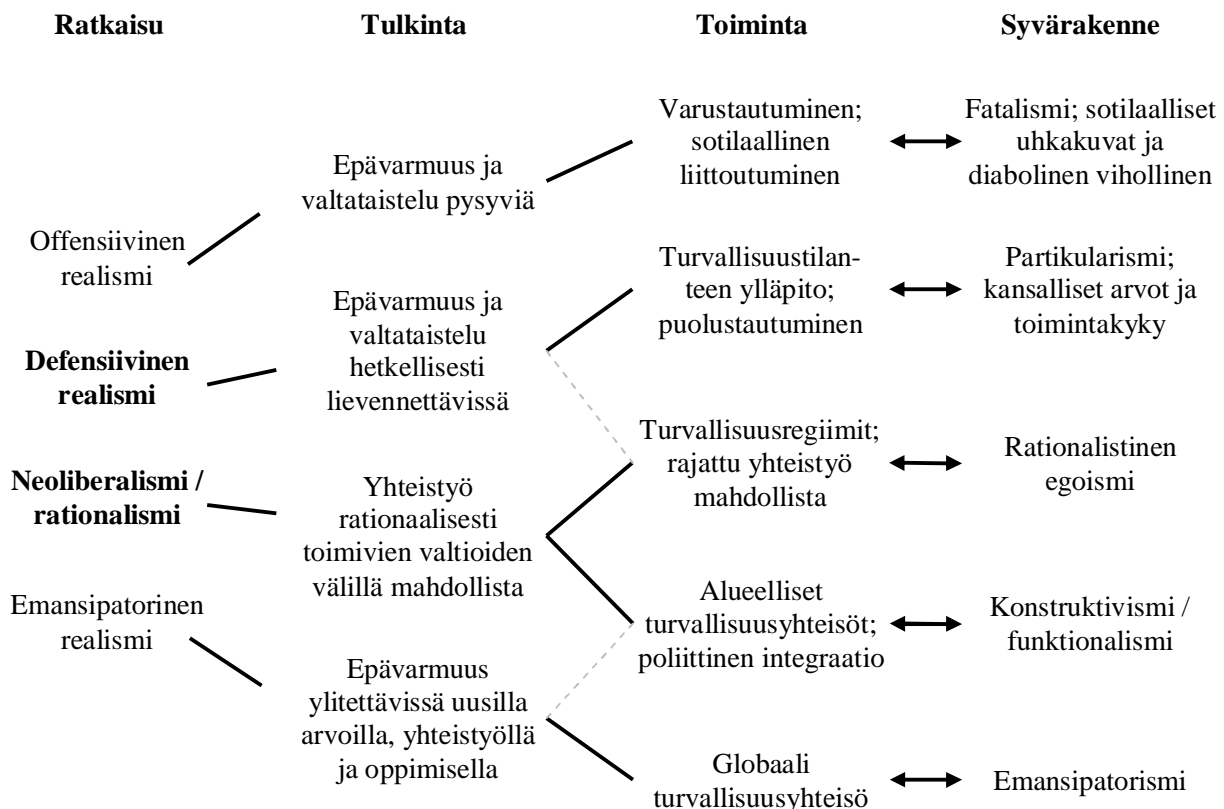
Ratkaisu

Tulkinta

Toiminta

Syvärakenne

Varustautuminen; sotilaallinen liittoutuminen

Fatalismi; sotilaalliset uhkakuvat ja diabolinen vihollinen

Epävarmuus ja valtataistelu pysyviä

Offensiivinen realismi

Turvallisuustilanteen ylläpito; puolustautuminen

Partikularismi; kansalliset arvot ja toimintakyky

Epävarmuus ja valtataistelu hetkellisesti lievennettävissä

Defensiivinen realismi

Turvallisuusregiimit; rajattu yhteistyö mahdollista

Rationalistinen egoismi

Neoliberalismi / rationalismi

Yhteistyö rationaalisesti toimivien valtioiden välillä mahdollista

Emansipatorinen realismi

Alueelliset turvallisuusyhteisöt; poliittinen integraatio

Konstruktivismi / funktionalismi

Epävarmuus ylitettävissä uusilla arvoilla, yhteistyöllä ja oppimisella

Globaali turvallisuusyhteisö

Emansipatorismi